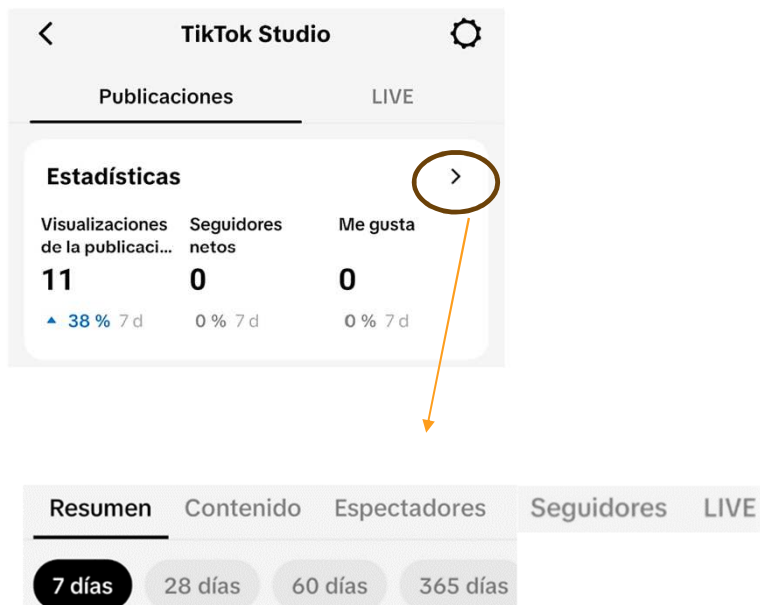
TikTok Studio

Publicaciones LIVE

Estadísticas

Visualizaciones de la publicaci...
11
38 % 7 d

Seguidores netos
0
0 % 7 d

Me gusta
0
0 % 7 d

Resumen Contenido Espectadores Seguidores LIVE

7 días 28 días 60 días 365 días